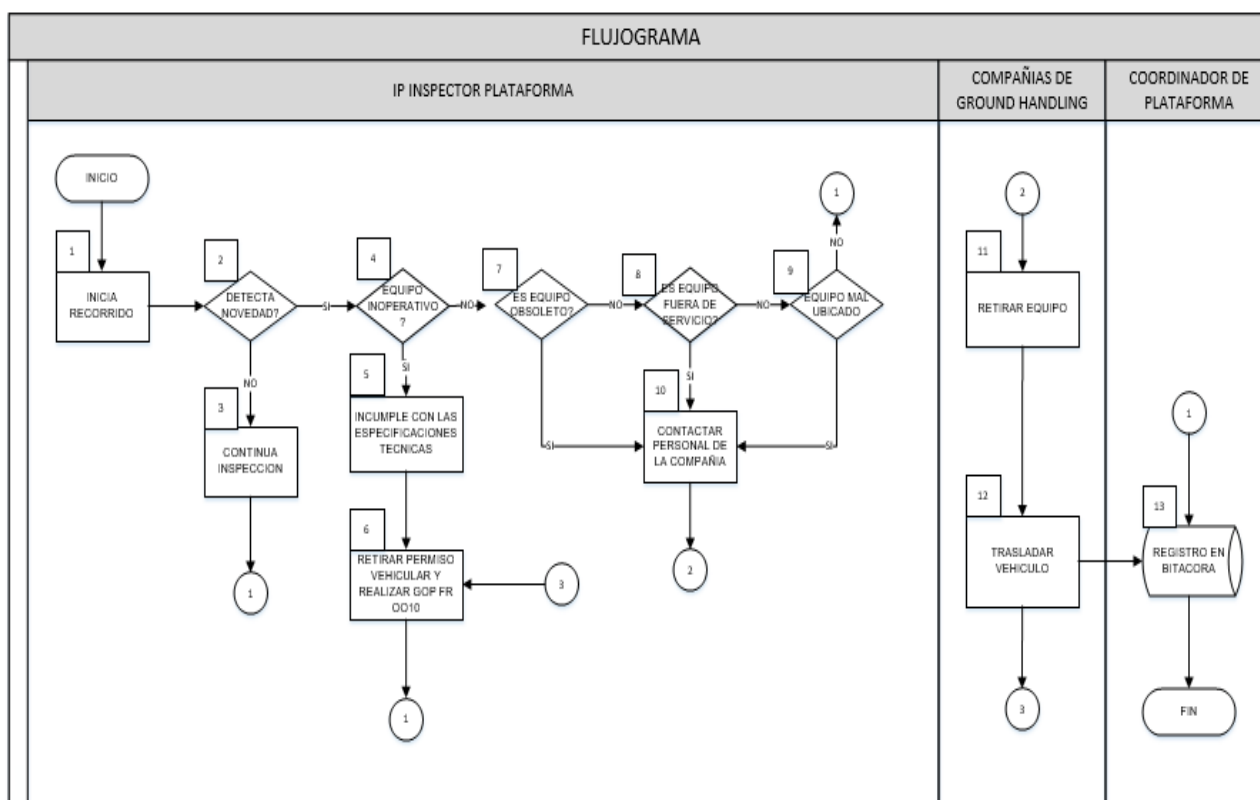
FLUJOGRAMA

IP INSPECTOR PLATAFORMA

COMPAÑIAS DE GROUND HANDLING

COORDINADOR DE PLATAFORMA

INICIO

1

INICIA RECORRIDO

2

DETECTA NOVEDAD?

SI

NO

3

CONTINUA INSPECCION

1

4

EQUIPO INOPERATIVO ?

NO

SI

5

INCUMPLE CON LAS ESPECIFICACIONES TECNICAS

6

RETIRAR PERMISO VEHICULAR Y REALIZAR GOP FR OO10

3

1

7

ES EQUIPO OBSOLETO?

NO

SI

8

ES EQUIPO FUERA DE SERVICIO?

NO

SI

10

CONTACTAR PERSONAL DE LA COMPAÑIA

2

9

EQUIPO MAL UBICADO

NO

1

SI

2

11

RETIRAR EQUIPO

12

TRASLADAR VEHICULO

3

1

13

REGISTRO EN BITACORA

FIN